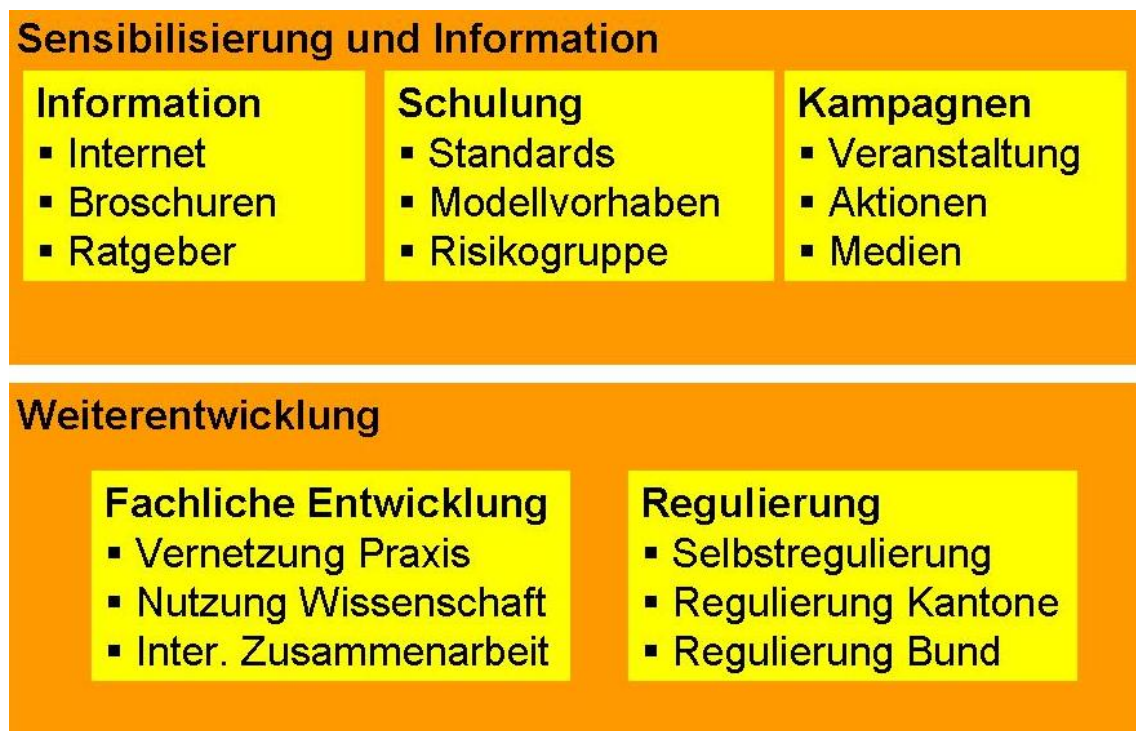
Sensibilisierung und Information

Information
▪ Internet
▪ Broschuren
▪ Ratgeber

Schulung
▪ Standards
▪ Modellvorhaben
▪ Risikogruppe

Kampagnen
▪ Veranstaltung
▪ Aktionen
▪ Medien

Weiterentwicklung

Fachliche Entwicklung
▪ Vernetzung Praxis
▪ Nutzung Wissenschaft
▪ Inter. Zusammenarbeit

Regulierung
▪ Selbstregulierung
▪ Regulierung Kantone
▪ Regulierung Bund